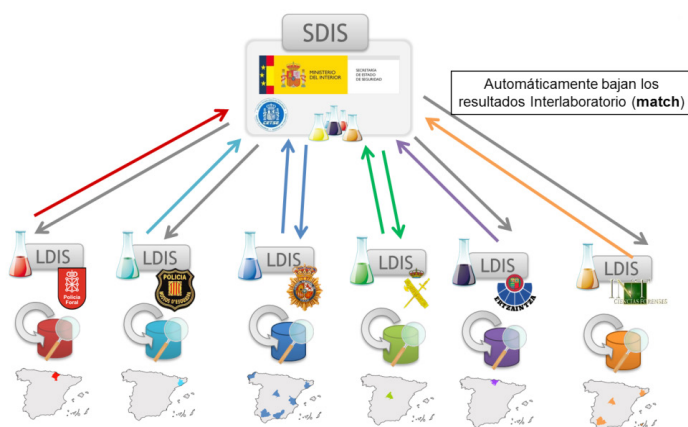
SDIS

MINISTERIO DEL INTERIOR

SECRETARÍA DE ESTADO DE SEGURIDAD

CITCO

Automáticamente bajan los resultados Interlaboratorio (**match**)

LDIS

Policía Foral

LDIS

POLICIA MOSSOS D'ESQUADRA

LDIS

LDIS

LDIS

ERTZAINTZA

LDIS

INTCF CIENCIAS FORENSES